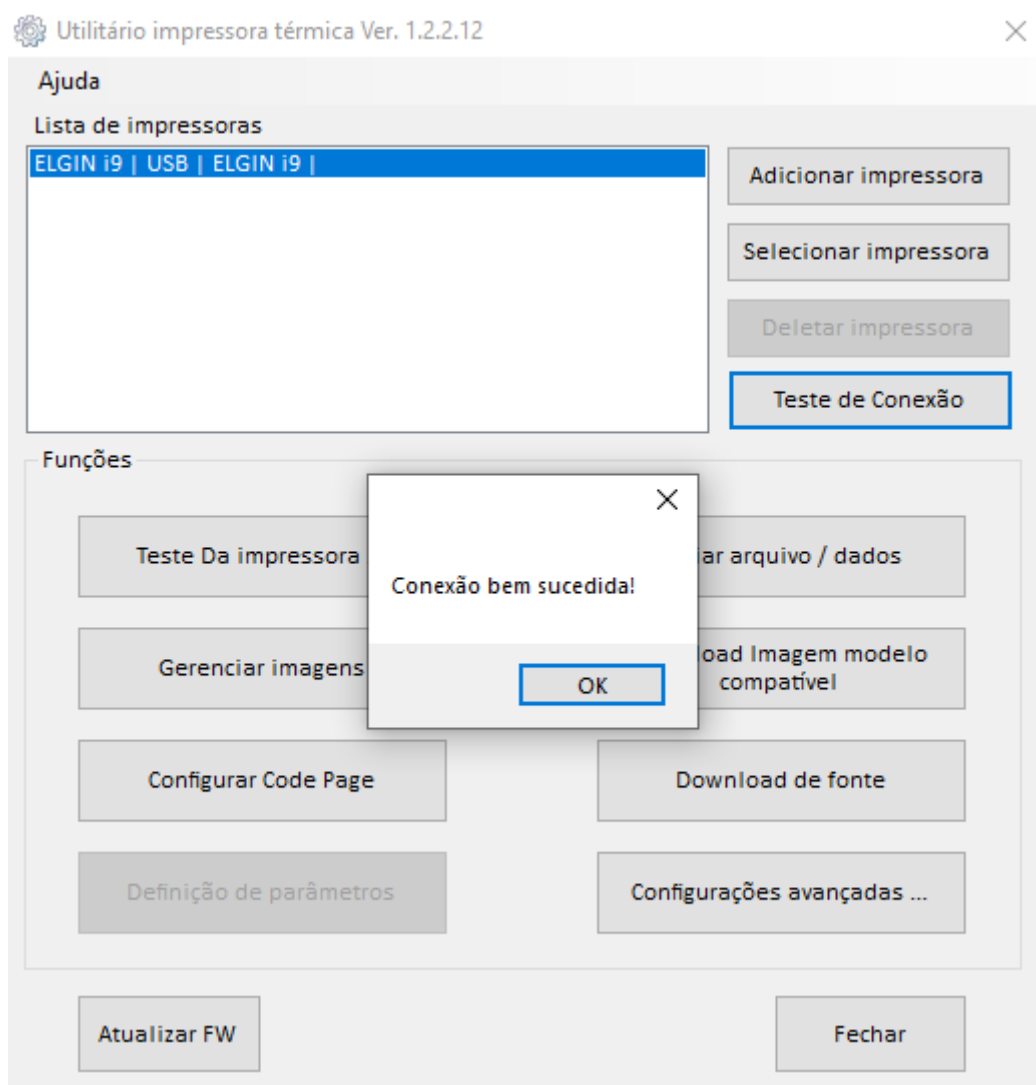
Utilitário impressora térmica Ver. 1.2.2.12

Ajuda

Lista de impressoras

ELGIN i9 | USB | ELGIN i9 |

Adicionar impressora

Selecionar impressora

Deletar impressora

Teste de Conexão

Funções

Teste Da impressora

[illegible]iar arquivo / dados

Conexão bem sucedida!

OK

Gerenciar imagens

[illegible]load Imagem modelo compatível

Configurar Code Page

Download de fonte

Definição de parâmetros

Configurações avançadas ...

Atualizar FW

Fechar